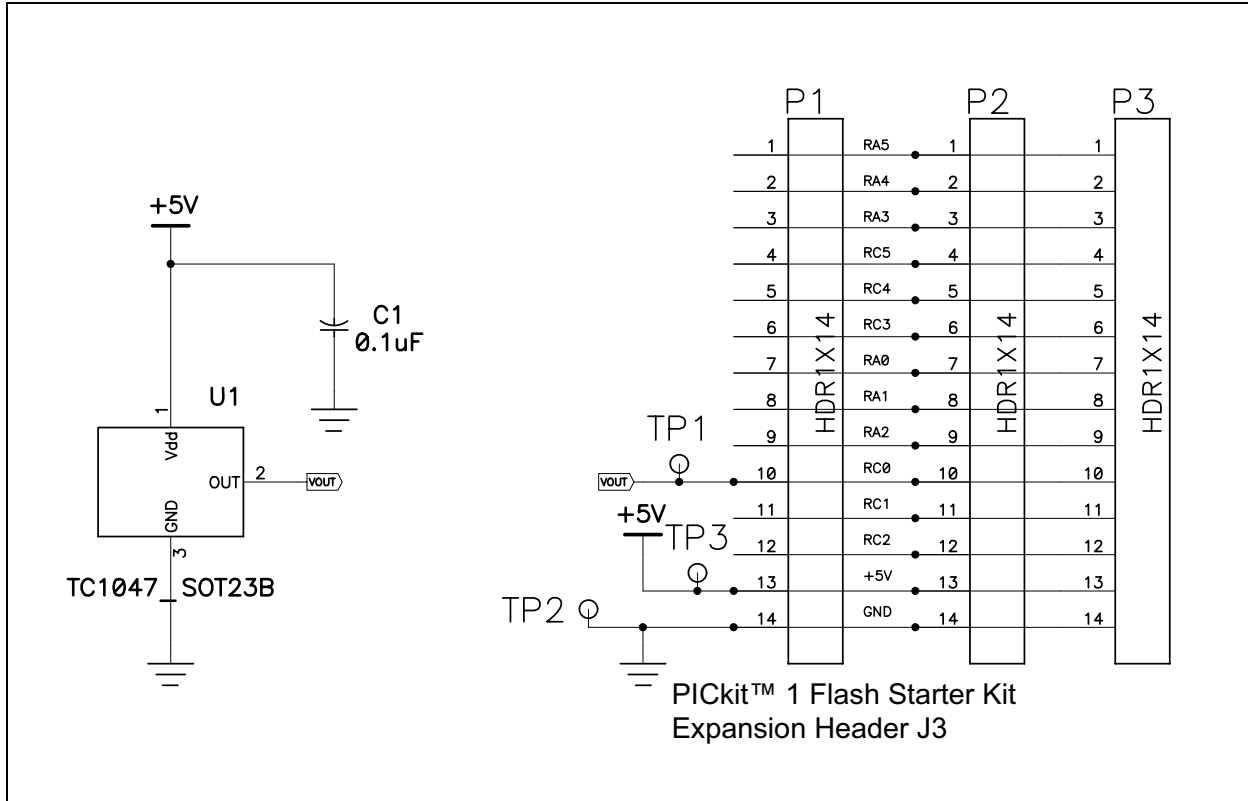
+5V

C1
0.1uF

U1

1
Vdd
OUT 2 VOUT
GND
3

TC1047_SOT23B

P1 P2 P3

| P1 | | P2 | P3 |
|---|---|---|---|
| 1 | RA5 | 1 | 1 |
| 2 | RA4 | 2 | 2 |
| 3 | RA3 | 3 | 3 |
| 4 | RC5 | 4 | 4 |
| 5 | RC4 | 5 | 5 |
| 6 | RC3 | 6 | 6 |
| 7 | RA0 | 7 | 7 |
| 8 | RA1 | 8 | 8 |
| 9 | RA2 | 9 | 9 |
| 10 | RC0 | 10 | 10 |
| 11 | RC1 | 11 | 11 |
| 12 | RC2 | 12 | 12 |
| 13 | +5V | 13 | 13 |
| 14 | GND | 14 | 14 |

HDR1X14 HDR1X14 HDR1X14

TP1
VOUT
+5V
TP3
TP2

PICkit™ 1 Flash Starter Kit
Expansion Header J3